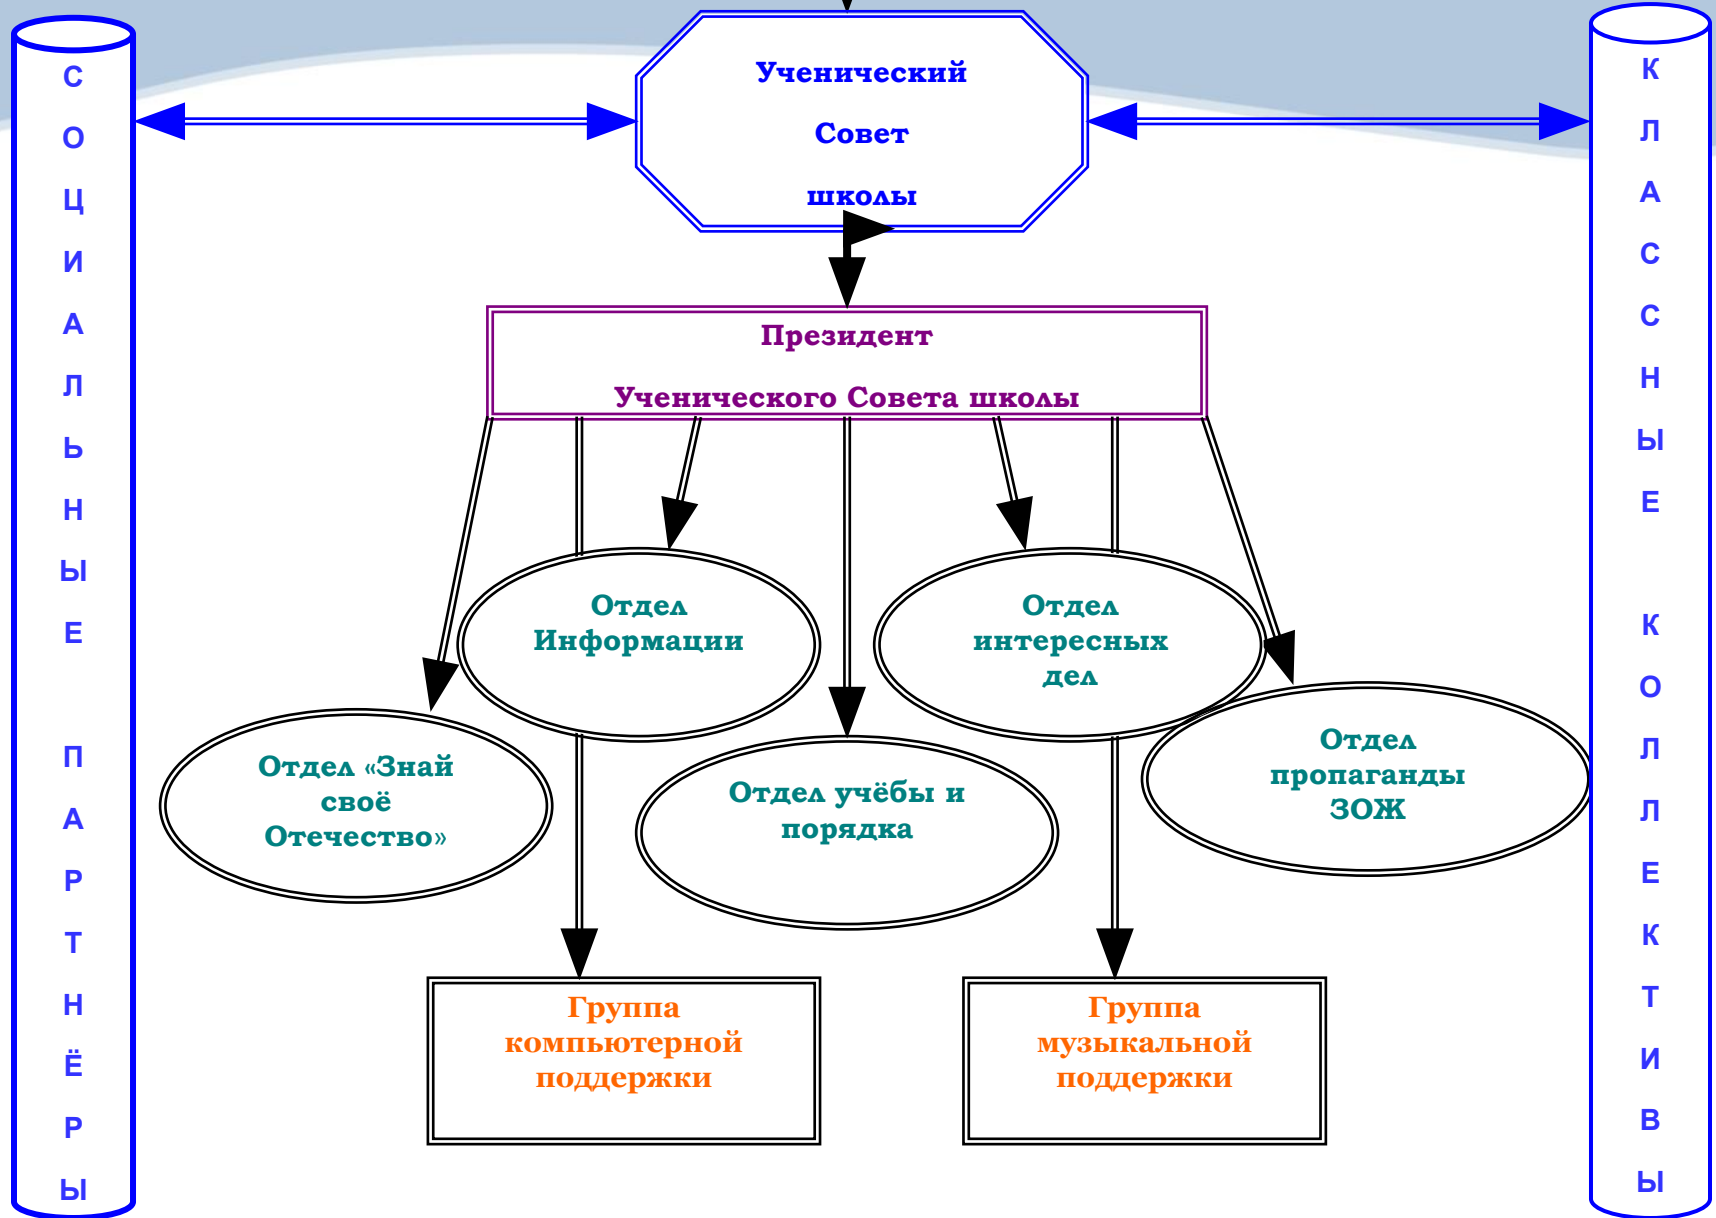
С О Ц И А Л Ь Н Ы Е П А Р Т Н Ё Р Ы

Ученический Совет школы

К Л А С С Н Ы Е К О Л Л Е К Т И В Ы

Президент Ученического Совета школы

Отдел Информации

Отдел интересных дел

Отдел «Знай своё Отечество»

Отдел учёбы и порядка

Отдел пропаганды ЗОЖ

Группа компьютерной поддержки

Группа музыкальной поддержки